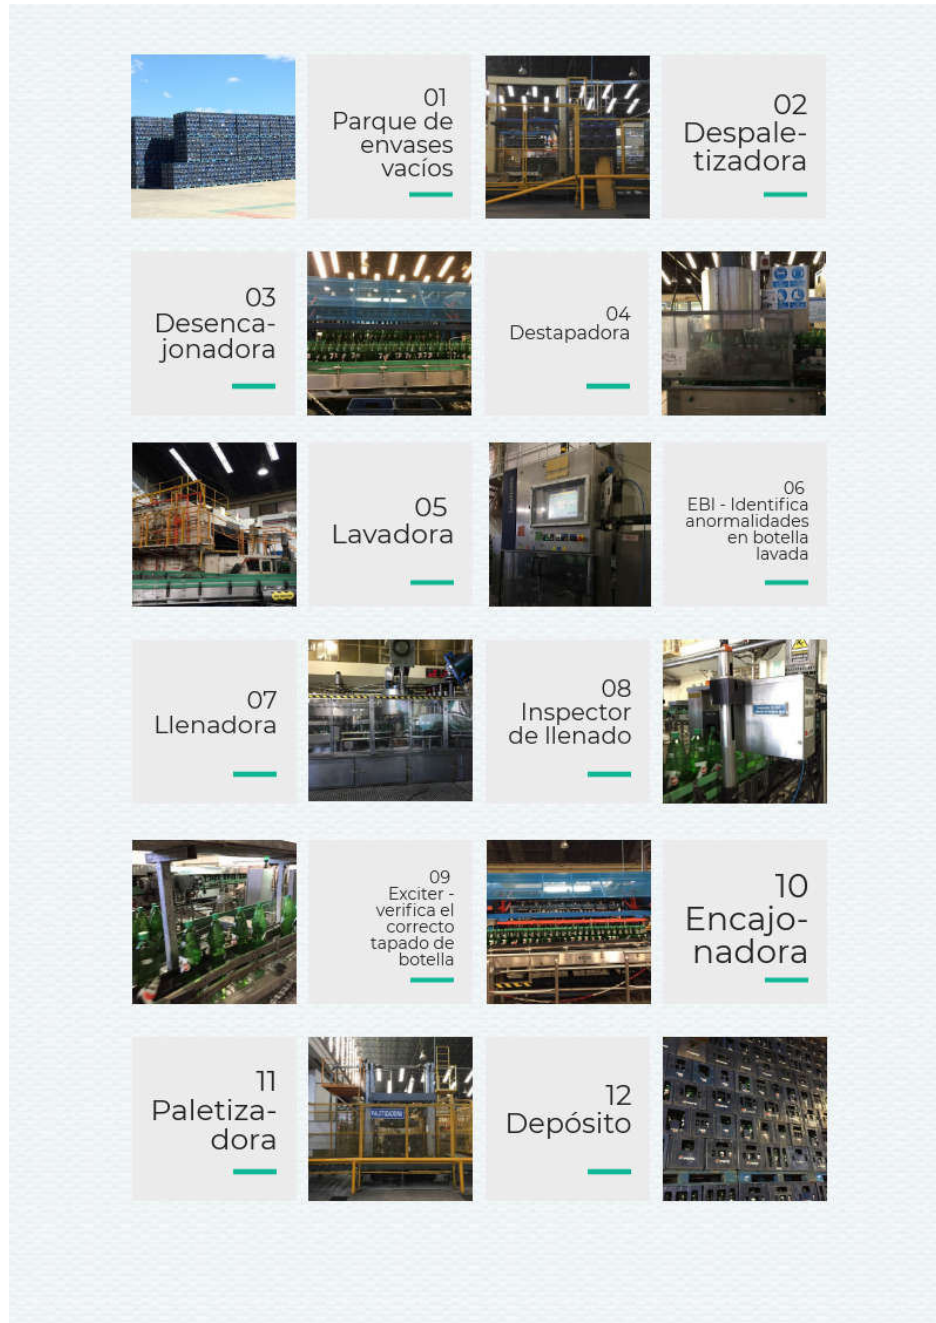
01
Parque de envases vacíos

02
Despaletizadora

03
Desencajonadora

04
Destapadora

05
Lavadora

06
EBI - Identifica anormalidades en botella lavada

07
Llenadora

08
Inspector de llenado

09
Exciter - verifica el correcto tapado de botella

10
Encajonadora

11
Paletizadora

12
Depósito